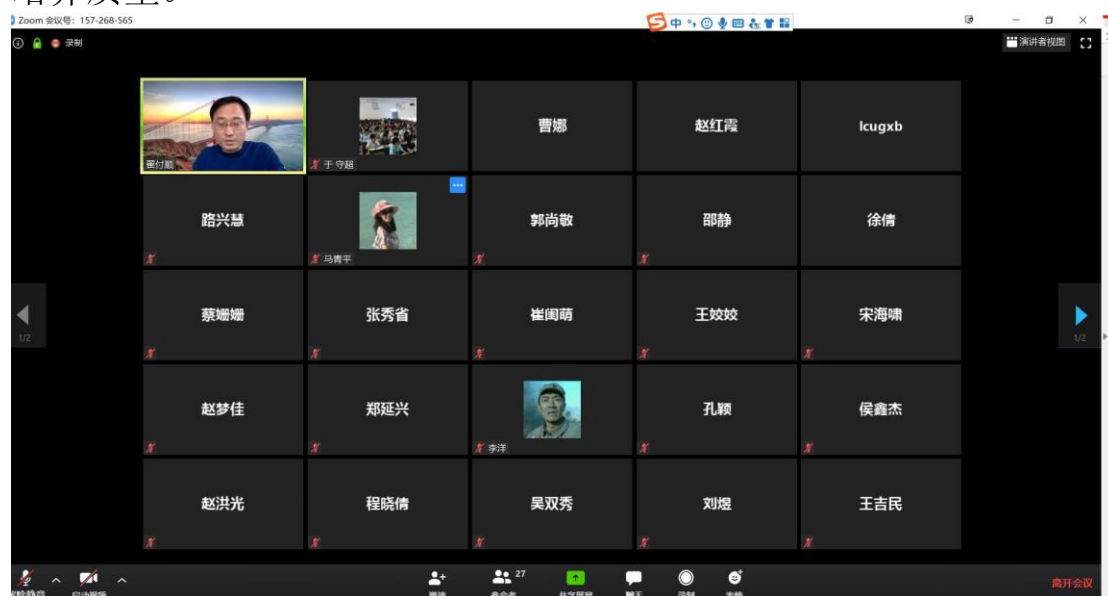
Zoom 会议号: 157-268-565

录制

中

演讲者视图

翟付鹏

于守超

曹娜

赵红霞

lcugxb

路兴慧

马青平

郭尚敬

邵静

徐倩

蔡姗姗

张秀省

崔闺萌

王姣姣

宋海啸

1/2

1/2

赵梦佳

郑延兴

李洋

孔颖

侯鑫杰

赵洪光

程晓倩

吴双秀

刘煜

王吉民

27

离开会议